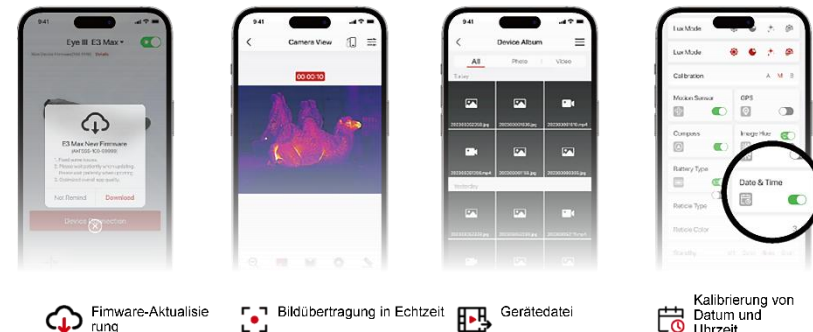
9:41

Eye III E3 Max

E3 Max New Firmware

Not Remind

Download

Device Connection

9:41

Camera View

00:00:10

9:41

Device Album

All

Photo

Video

Today

Yesterday

Lux Mode

Lux Mode

Calibration

A

M

B

Motion Sensor

GPS

Compass

Image Hue

Battery Type

Date & Time

Reticle Type

Reticle Color

Firmware-Aktualisierung

Bildübertragung in Echtzeit

Gerätedatei

Kalibrierung von Datum und Uhrzeit